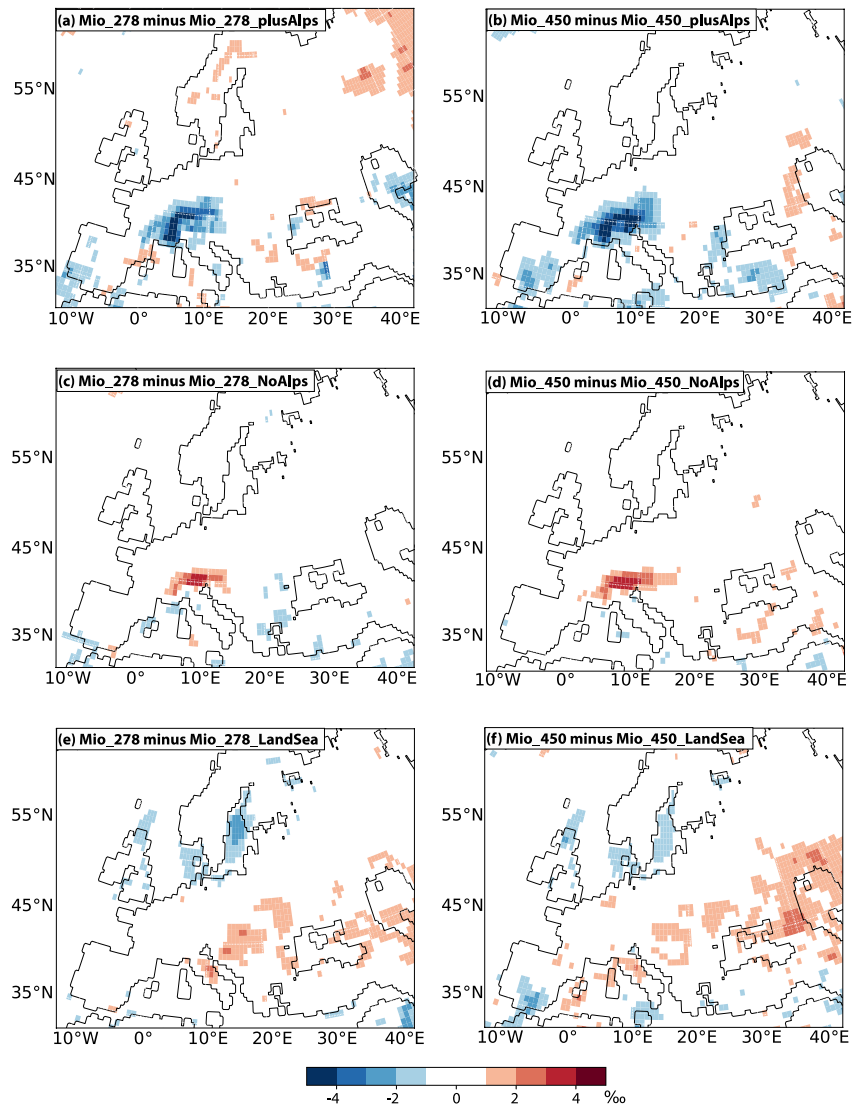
(a) Mio_278 minus Mio_278_plusAlps

55°N

45°N

35°N

10°W 0° 10°E 20°E 30°E 40°E

(b) Mio_450 minus Mio_450_plusAlps

55°N

45°N

35°N

10°W 0° 10°E 20°E 30°E 40°E

(c) Mio_278 minus Mio_278_NoAlps

55°N

45°N

35°N

10°W 0° 10°E 20°E 30°E 40°E

(d) Mio_450 minus Mio_450_NoAlps

55°N

45°N

35°N

10°W 0° 10°E 20°E 30°E 40°E

(e) Mio_278 minus Mio_278_LandSea

55°N

45°N

35°N

10°W 0° 10°E 20°E 30°E 40°E

(f) Mio_450 minus Mio_450_LandSea

55°N

45°N

35°N

10°W 0° 10°E 20°E 30°E 40°E

-4 -2 0 2 4 ‰